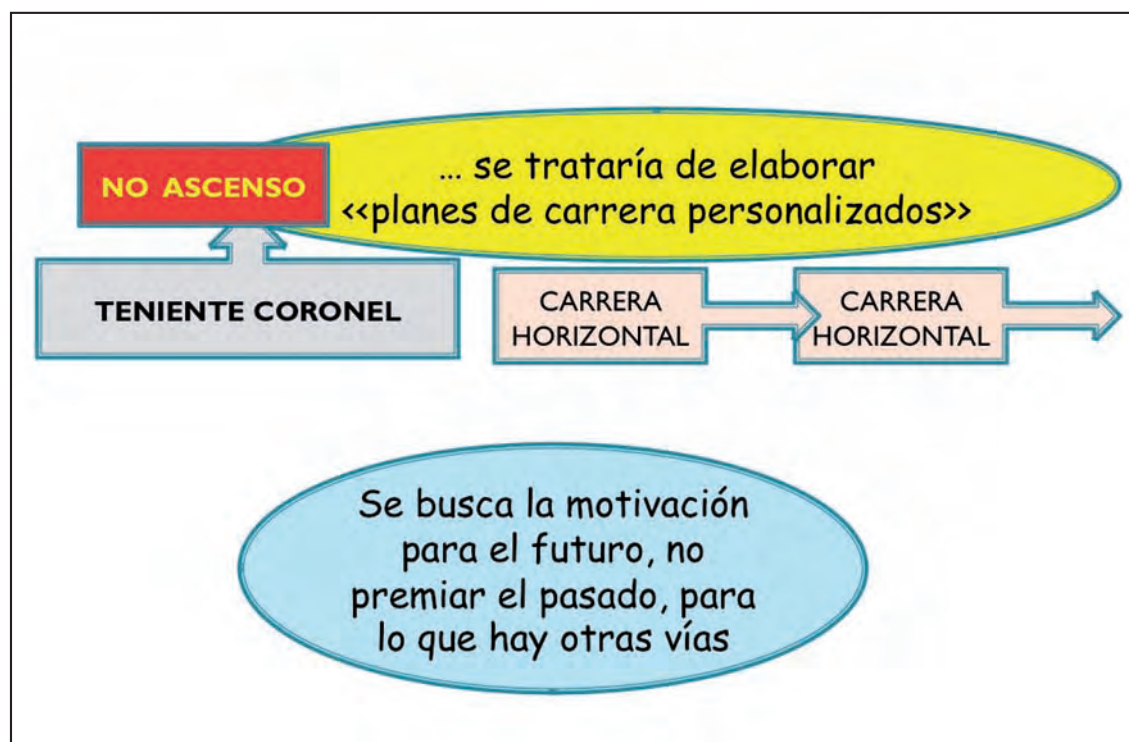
NO ASCENSO

… se trataría de elaborar <<planes de carrera personalizados>>

TENIENTE CORONEL

CARRERA HORIZONTAL

CARRERA HORIZONTAL

Se busca la motivación para el futuro, no premiar el pasado, para lo que hay otras vías